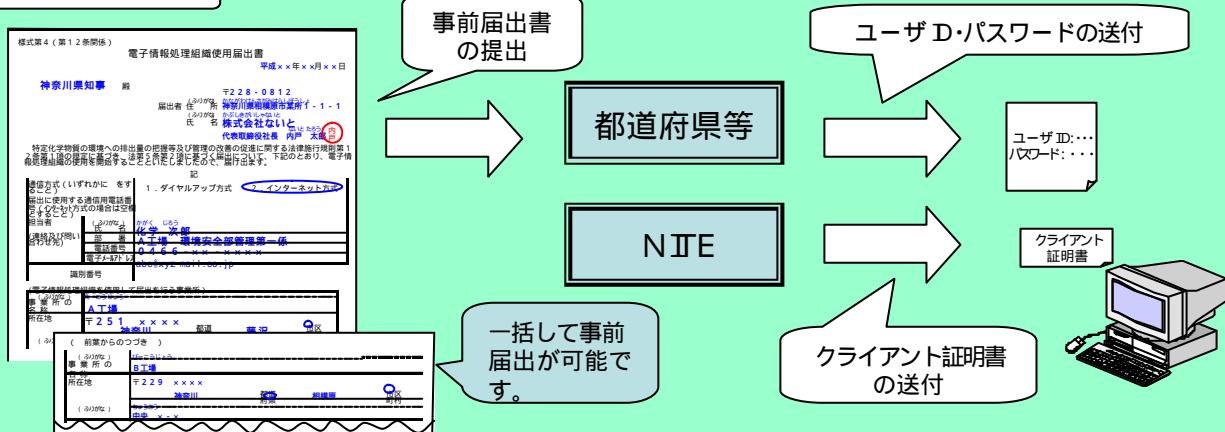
様式第4（第12条関係）

電子情報処理組織使用届出書

平成××年×月××日

神奈川県知事　殿

〒228-0812

届出者　住　所　神奈川県相模原市星が丘1-1-1

氏　名　株式会社ないと

代表取締役社長　内戸　太郎

特定化学物質の環境への排出量の把握等及び管理の改善の促進に関する法律施行規則第12条第1項の規定に基づき、法第5条第2項に基づく届出について、下記のとおり、電子情報処理組織を使用することにしましたので、届け出ます。

記

通信方式（いずれかに○をすること）　1．ダイヤルアップ方式　2．インターネット方式

届出に使用する通信用電話番号（ダイヤルアップ方式の場合は記入すること）

担当者（連絡及び問い合わせ先）

氏　名　化学　次郎

部　署　A工場　環境安全部管理第一係

電話番号　0466-××-××××

電子メールアドレス　abc@xyz.mail.co.jp

識別番号

（電子情報処理組織を使用して届出を行う事業所）

事業所の名称　A工場

所在地　〒251　××××　神奈川　都道　藤沢　区

（前葉からのつづき）

事業所の名称　B工場

所在地　〒229　××××　神奈川　県　相模原　市

中央　×-×-×

事前届出書の提出

都道府県等

NITE

ユーザID・パスワードの送付

ユーザID：･･･
パスワード：･･･

クライアント証明書

一括して事前届出が可能です。

クライアント証明書の送付